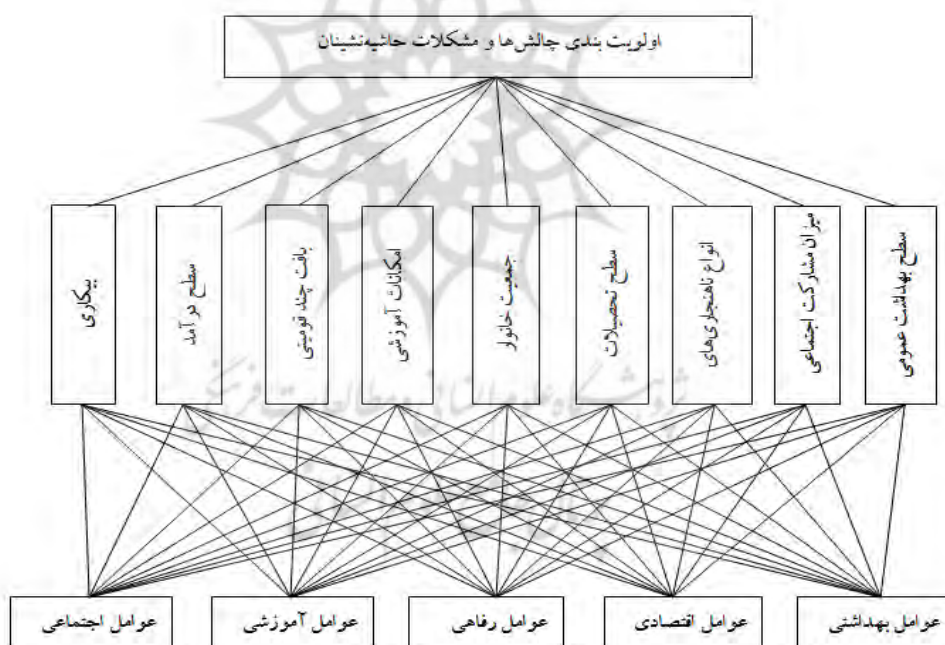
اولویت بندی چالش‌ها و مشکلات حاشیه‌نشینان

سطح بهداشت عمومی

میزان مشارکت اجتماعی

انواع ناهنجاری‌های

سطح تحصیلات

جمعیت خانوار

امکانات آموزشی

بافت چند قومیتی

سطح درآمد

بیکاری

عوامل بهداشتی

عوامل اقتصادی

عوامل رفاهی

عوامل آموزشی

عوامل اجتماعی